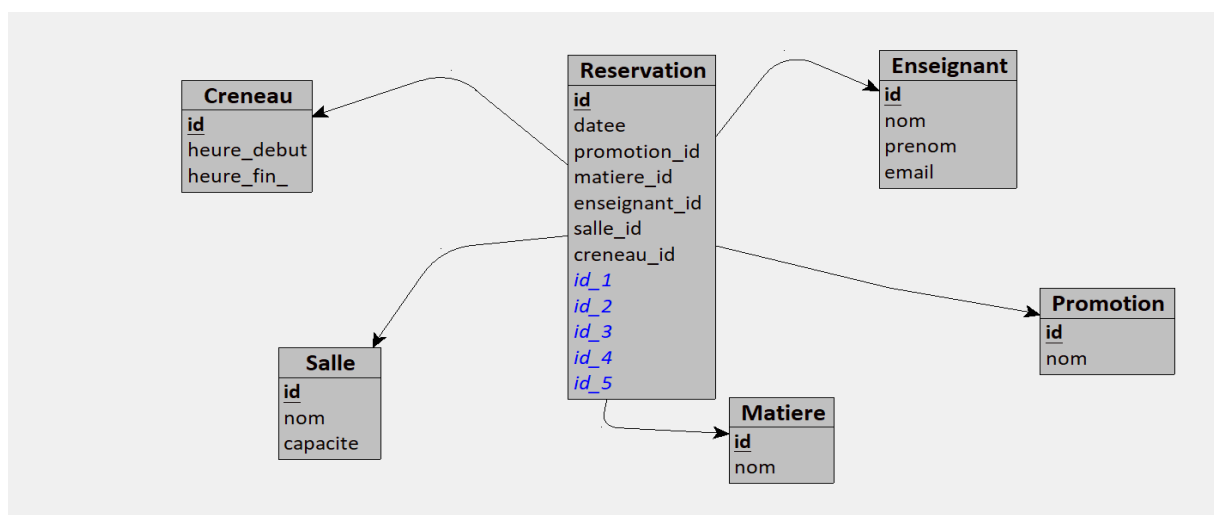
Creneau
id
heure_debut
heure_fin_

Reservation
id
datee
promotion_id
matiere_id
enseignant_id
salle_id
creneau_id
id_1
id_2
id_3
id_4
id_5

Enseignant
id
nom
prenom
email

Promotion
id
nom

Salle
id
nom
capacite

Matiere
id
nom